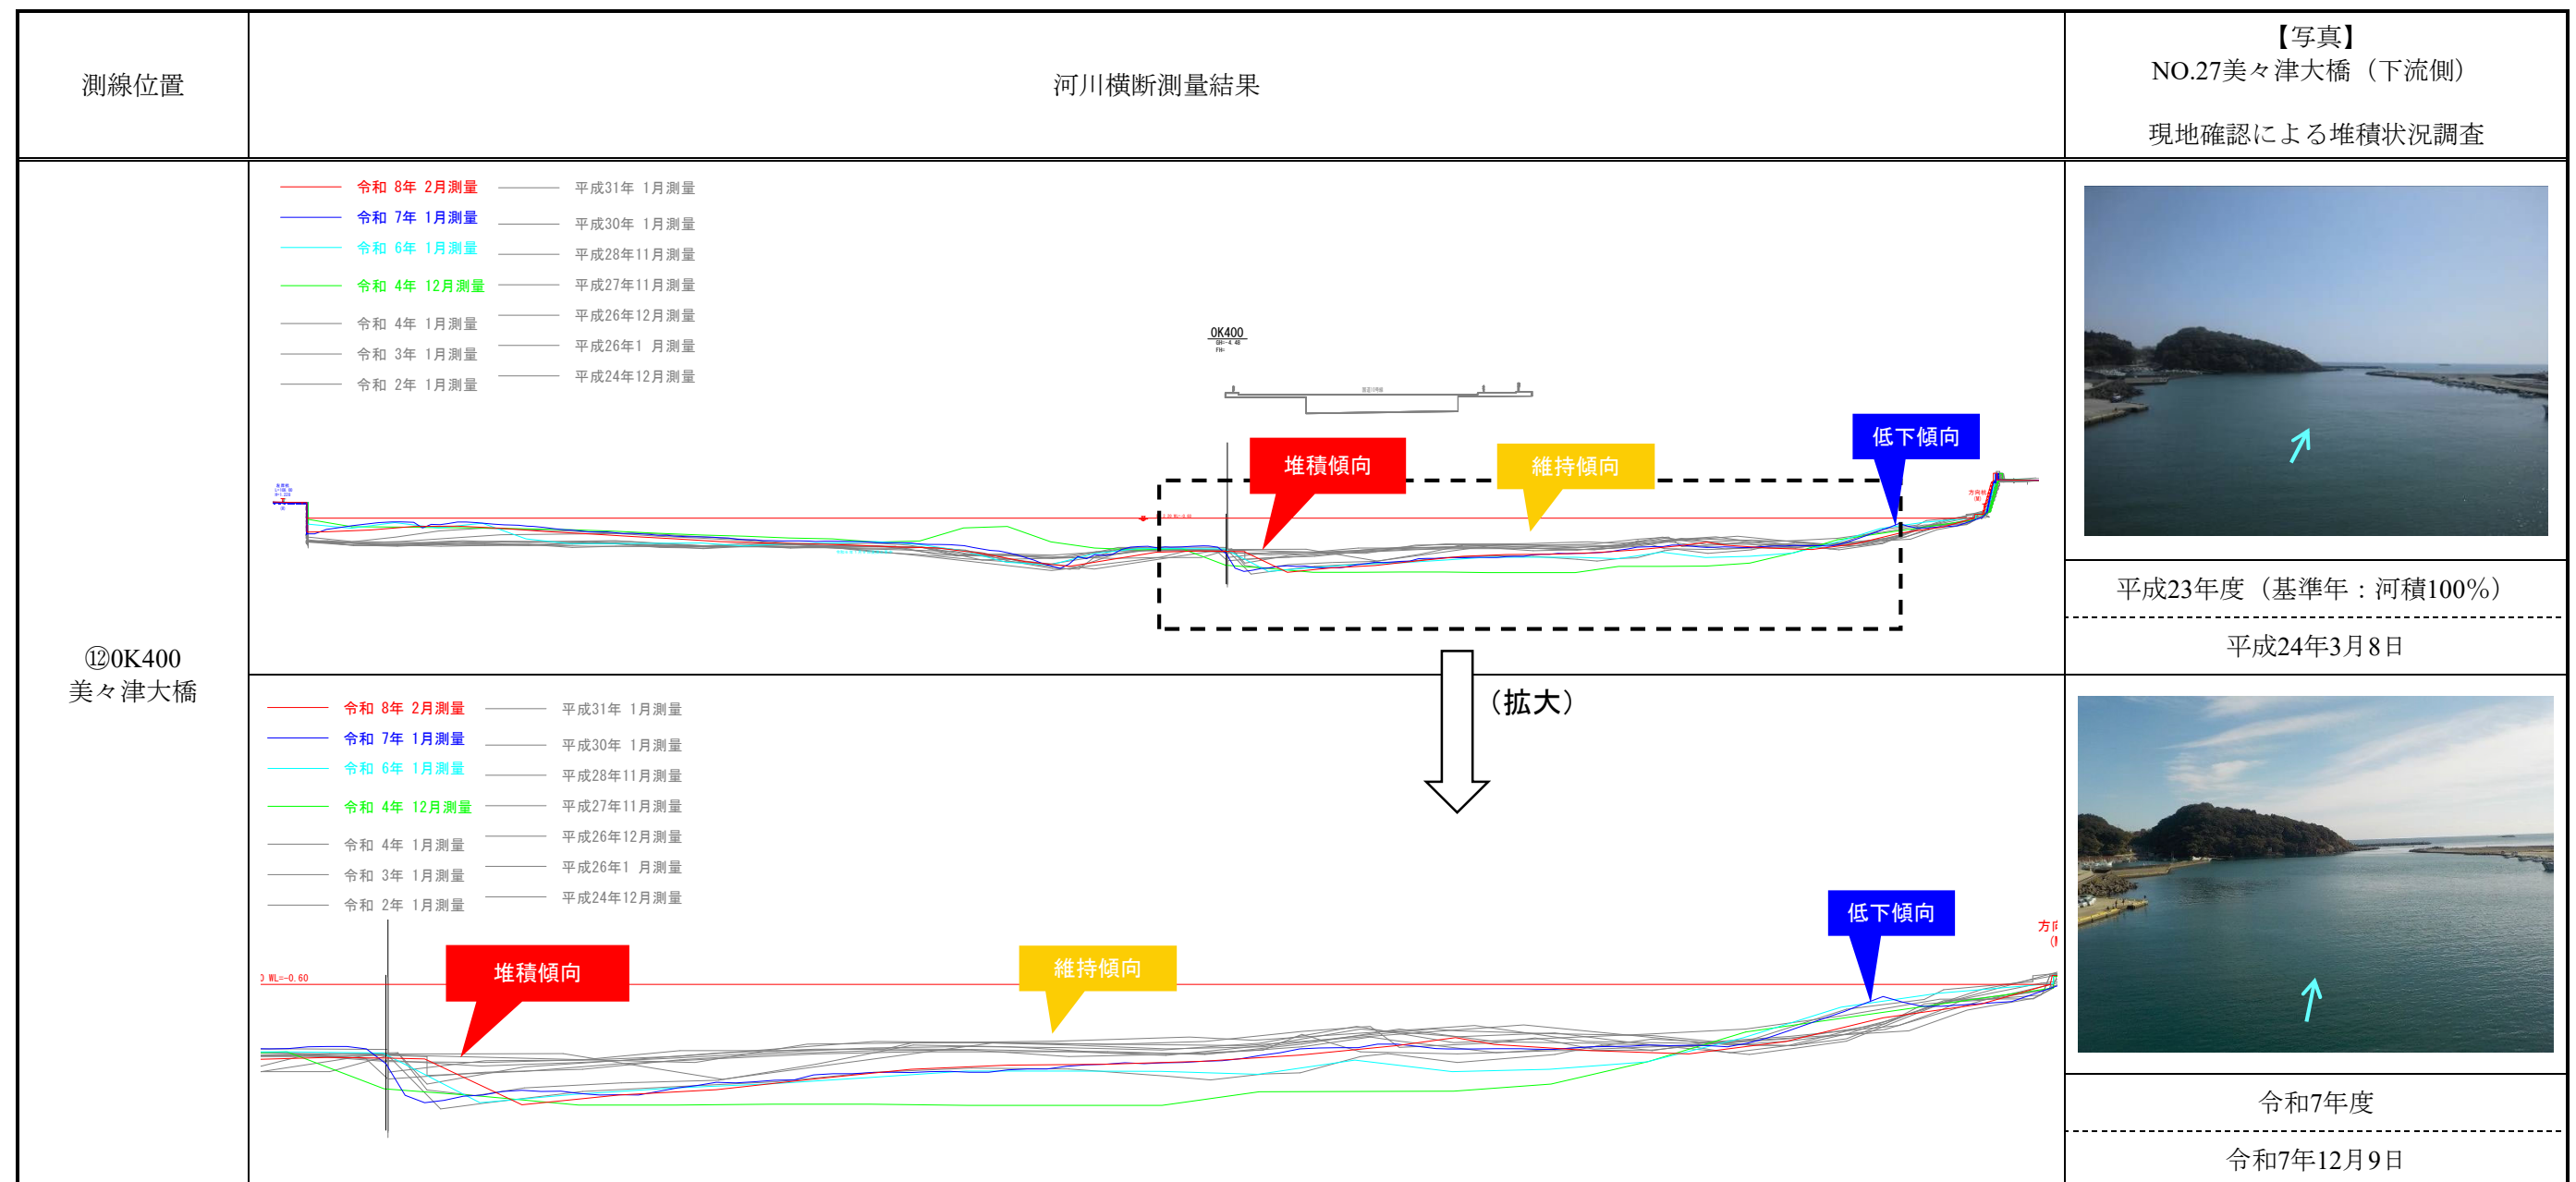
| 測線位置 | 河川横断測量結果 | 【写真】 NO.27美々津大橋（下流側） 現地確認による堆積状況調査 |
|---|---|---|
| ⑫0K400 美々津大橋 | 令和 8年 2月測量<br>令和 7年 1月測量<br>令和 6年 1月測量<br>令和 4年 12月測量<br>令和 4年 1月測量<br>令和 3年 1月測量<br>令和 2年 1月測量<br>平成31年 1月測量<br>平成30年 1月測量<br>平成28年11月測量<br>平成27年11月測量<br>平成26年12月測量<br>平成26年1 月測量<br>平成24年12月測量<br>0K400<br>堆積傾向<br>維持傾向<br>低下傾向<br>（拡大）<br>令和 8年 2月測量<br>令和 7年 1月測量<br>令和 6年 1月測量<br>令和 4年 12月測量<br>令和 4年 1月測量<br>令和 3年 1月測量<br>令和 2年 1月測量<br>平成31年 1月測量<br>平成30年 1月測量<br>平成28年11月測量<br>平成27年11月測量<br>平成26年12月測量<br>平成26年1 月測量<br>平成24年12月測量<br>WL=-0.60<br>堆積傾向<br>維持傾向<br>低下傾向 | 平成23年度（基準年：河積100%）<br>平成24年3月8日<br>令和7年度<br>令和7年12月9日 |